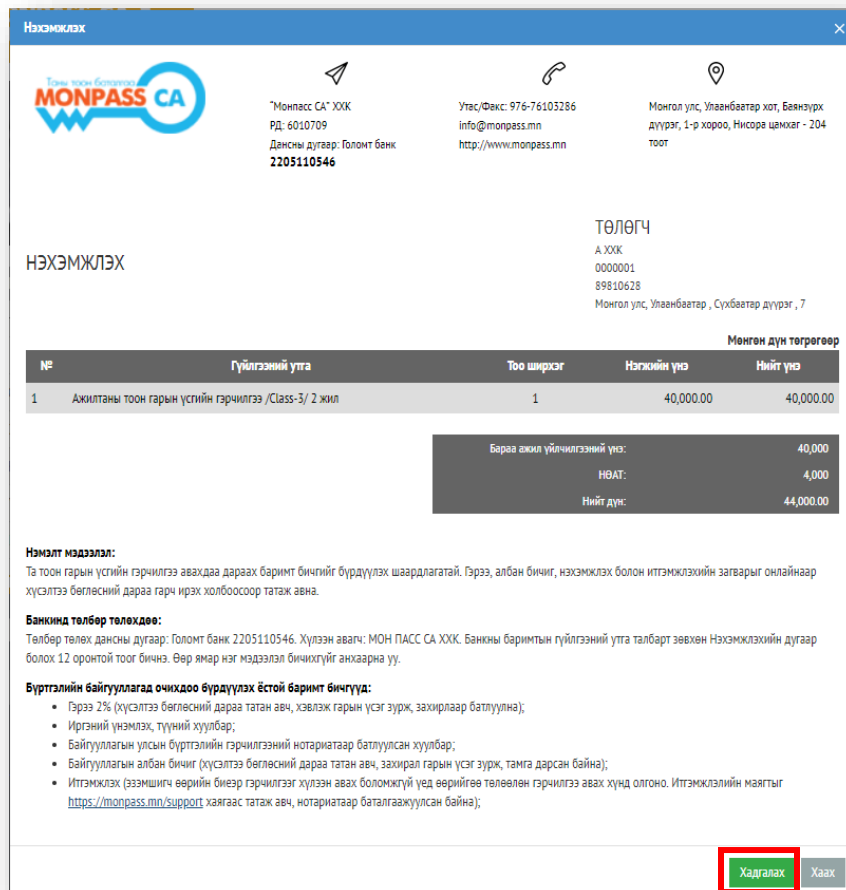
Нэхэмжлэх

Таны тоон баталгаа
MONPASS CA

"Монпасс CA" ХХК
РД: 6010709
Дансны дугаар: Голомт банк
2205110546

Утас/Факс: 976-76103286
info@monpass.mn
http://www.monpass.mn

Монгол улс, Улаанбаатар хот, Баянзүрх дүүрэг, 1-р хороо, Нисора цамхаг - 204 тоот

НЭХЭМЖЛЭХ

ТӨЛӨГЧ
А ХХК
0000001
89810628
Монгол улс, Улаанбаатар , Сүхбаатар дүүрэг , 7

Мөнгөн дүн төгрөгөөр

| № | Гүйлгээний утга | Тоо ширхэг | Нэгжийн үнэ | Нийт үнэ |
|---|---|---|---|---|
| 1 | Ажилтаны тоон гарын үсгийн гэрчилгээ /Class-3/ 2 жил | 1 | 40,000.00 | 40,000.00 |

| Бараа ажил үйлчилгээний үнэ: | 40,000 |
|---|---|
| НӨАТ: | 4,000 |
| Нийт дүн: | 44,000.00 |

Нэмэлт мэдээлэл:
Та тоон гарын үсгийн гэрчилгээ авахдаа дараах баримт бичгийг бүрдүүлэх шаардлагатай. Гэрээ, албан бичиг, нэхэмжлэх болон итгэмжлэлхийн загварыг онлайнаар хүсэлтээ бөглөсний дараа гарч ирэх холбоосоор татаж авна.

Банкинд төлбөр төлөхдөө:
Төлбөр төлөх дансны дугаар: Голомт банк 2205110546. Хүлээн авагч: МОН ПАСС СА ХХК. Банкны баримтын гүйлгээний утга талбарт зөвхөн Нэхэмжлэхийн дугаар болох 12 оронтой тоог бичнэ. Өөр ямар нэг мэдээлэл бичихгүйг анхаарна уу.

Бүртгэлийн байгууллагад очихдоо бүрдүүлэх ёстой баримт бичгүүд:
• Гэрээ 2% (хүсэлтээ бөглөсний дараа татан авч, хэвлэж гарын үсэг зурж, захирлаар батлуулна);
• Иргэний үнэмлэх, түүний хуулбар;
• Байгууллагын улсын бүртгэлийн гэрчилгээний нотариатаар батлуулсан хуулбар;
• Байгууллагын албан бичиг (хүсэлтээ бөглөсний дараа татан авч, захирал гарын үсэг зурж, тамга дарсан байна);
• Итгэмжлэх (эзэмшигч өөрийн биеэр гэрчилгээг хүлээн авах боломжгүй үед өөрийгөө төлөөлөн гэрчилгээ авах хүнд олгоно. Итгэмжлэлийн маягтыг https://monpass.mn/support хаягаас татаж авч, нотариатаар баталгаажуулсан байна);

Хадгалах
Хаах